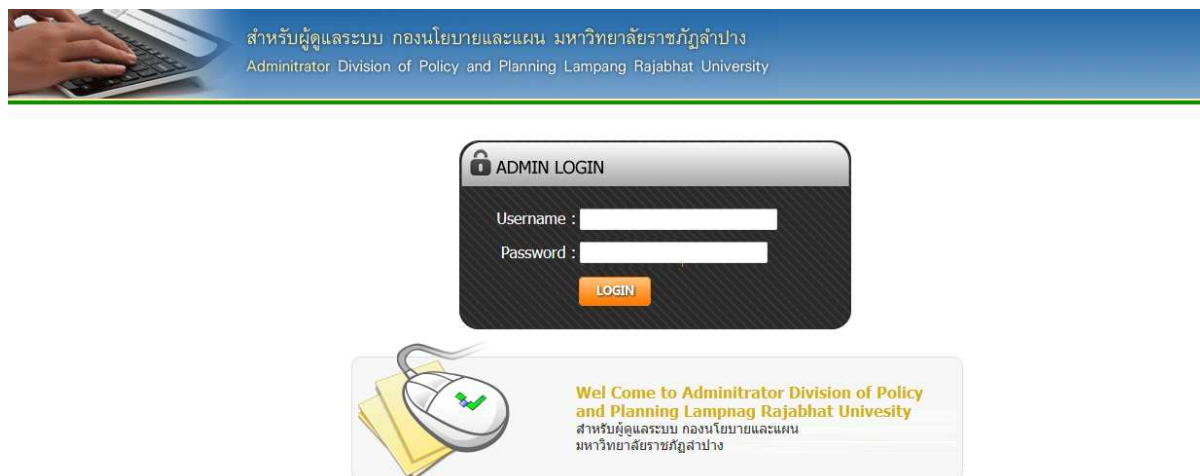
สำหรับผู้ดูแลระบบ กองนโยบายและแผน มหาวิทยาลัยราชภัฏลำปาง
Adminitrator Division of Policy and Planning Lampang Rajabhat University

ADMIN LOGIN

Username :

Password :

LOGIN

Wel Come to Adminitrator Division of Policy and Planning Lampnag Rajabhat Univesity
สำหรับผู้ดูแลระบบ กองนโยบายและแผน
มหาวิทยาลัยราชภัฏลำปาง